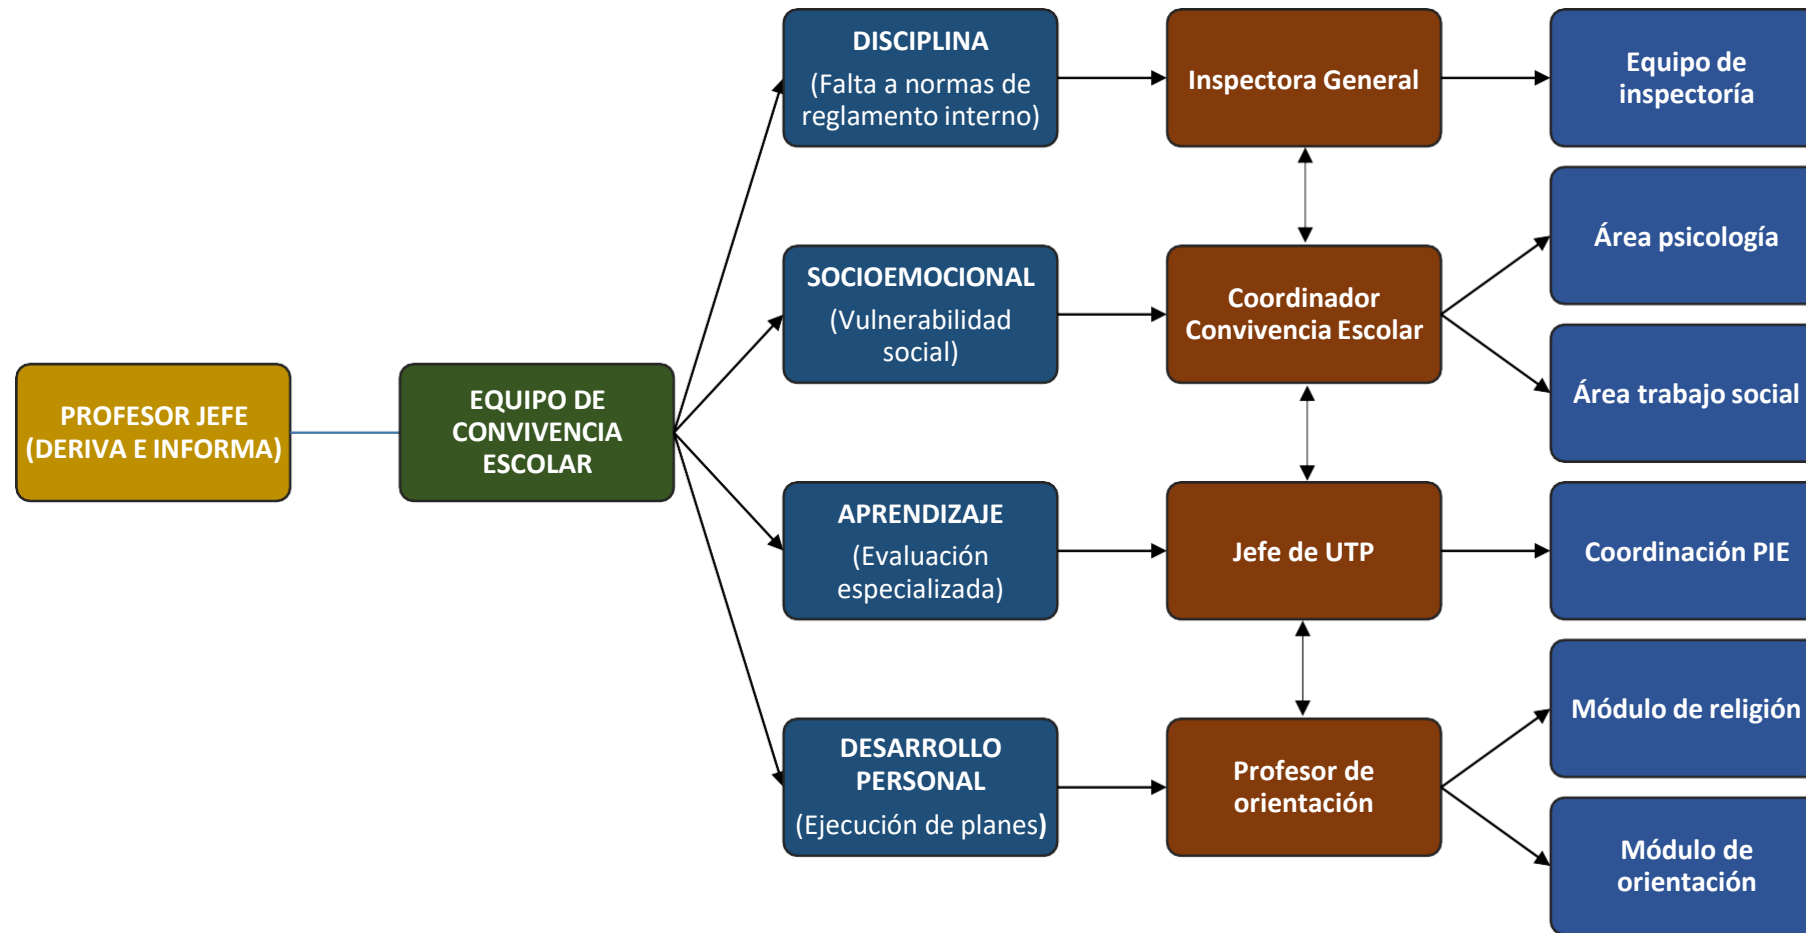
PROFESOR JEFE (DERIVA E INFORMA)

EQUIPO DE CONVIVENCIA ESCOLAR

DISCIPLINA
(Falta a normas de reglamento interno)

SOCIOEMOCIONAL
(Vulnerabilidad social)

APRENDIZAJE
(Evaluación especializada)

DESARROLLO PERSONAL
(Ejecución de planes)

Inspectora General

Coordinador Convivencia Escolar

Jefe de UTP

Profesor de orientación

Equipo de inspectoría

Área psicología

Área trabajo social

Coordinación PIE

Módulo de religión

Módulo de orientación